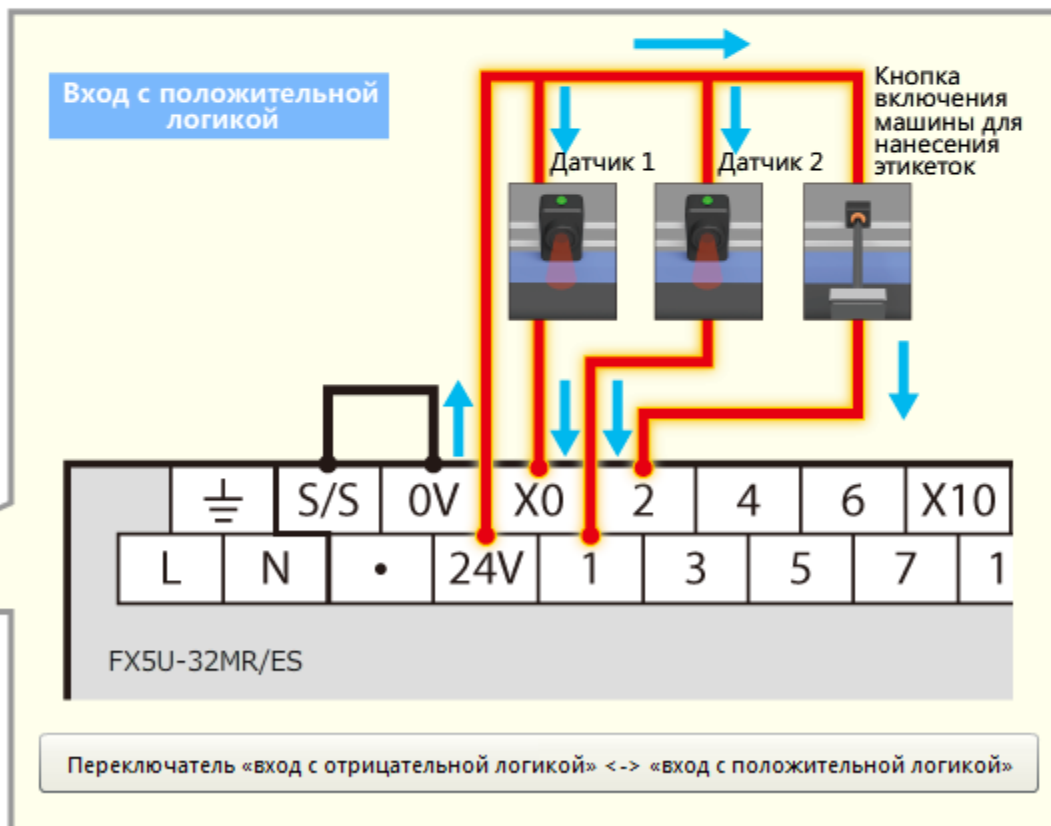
Вход с положительной логикой

Датчик 1

Датчик 2

Кнопка включения машины для нанесения этикеток

| ⏚ | S/S | 0V | X0 | 2 | 4 | 6 | X10 |
|---|---|---|---|---|---|---|---|

| L | N | • | 24V | 1 | 3 | 5 | 7 | 1 |
|---|---|---|---|---|---|---|---|---|

FX5U-32MR/ES

Переключатель «вход с отрицательной логикой» <-> «вход с положительной логикой»